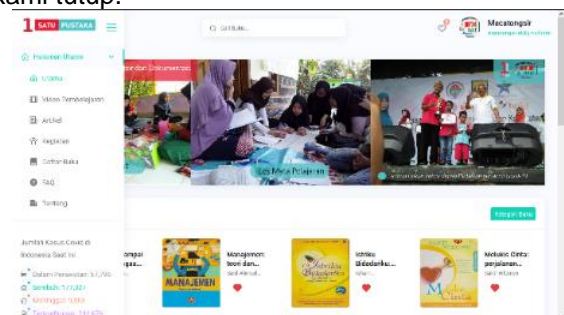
kami tutup.

1 SATU PUSTAKA

Cari Buku...

Macatongsir

Perpustakaan Macatongsir

Beranda

Video Pembelajaran

Artikel

Kegiatan

Daftar Buku

FAQ

Tentang

Jumlah Kasus Covid di Indonesia Saat Ini

Dalam Perawatan: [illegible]

Sembuh: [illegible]

Meninggal: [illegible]

Terkonfirmasi: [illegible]

Les Mata Pelajaran

Kategori Buku

MANAJEMEN

Manajemen: teori dan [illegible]

Ichtisar Bledederku...

Melukis Cinta: perjalanan...